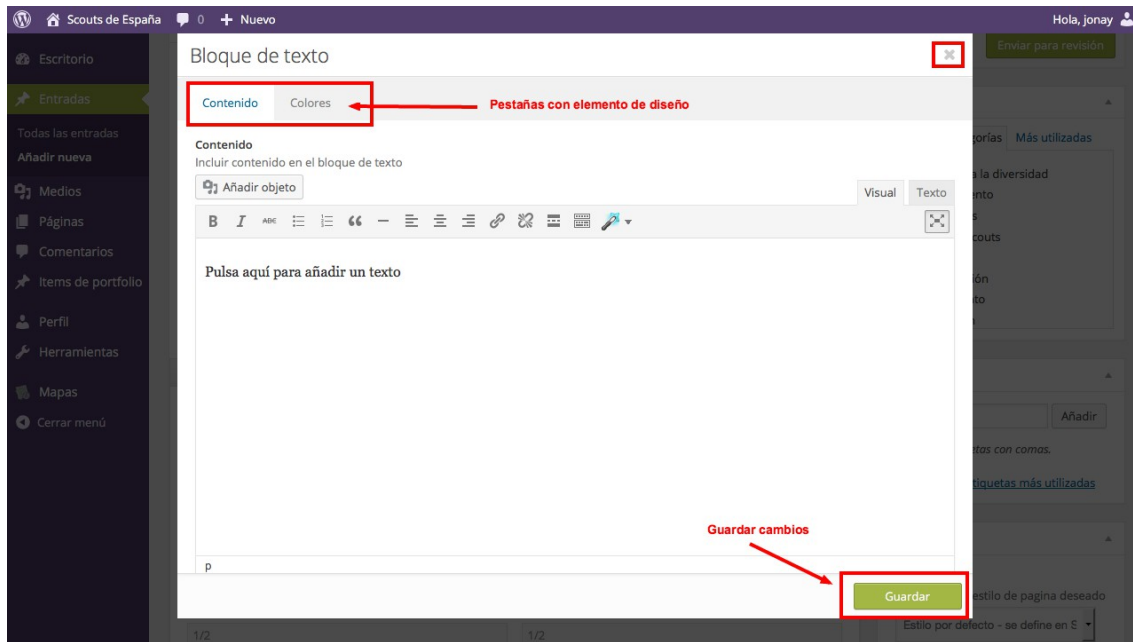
Scouts de España 0 + Nuevo
Hola, jonay

Escritorio
Entradas
Todas las entradas
Añadir nueva
Medios
Páginas
Comentarios
Items de portfolio
Perfil
Herramientas
Mapas
Cerrar menú

Enviar para revisión

Bloque de texto

Contenido
Colores
Pestañas con elemento de diseño

Contenido
Incluir contenido en el bloque de texto
Añadir objeto
Visual
Texto

Pulsa aquí para añadir un texto

p

Guardar cambios
Guardar

gorías Más utilizadas
a la diversidad
nto
s
couts
ión
to
n
Añadir
tas con comas.
tiquetas más utilizadas
estilo de pagina deseado
Estilo por defecto - se define en E
1/2
1/2